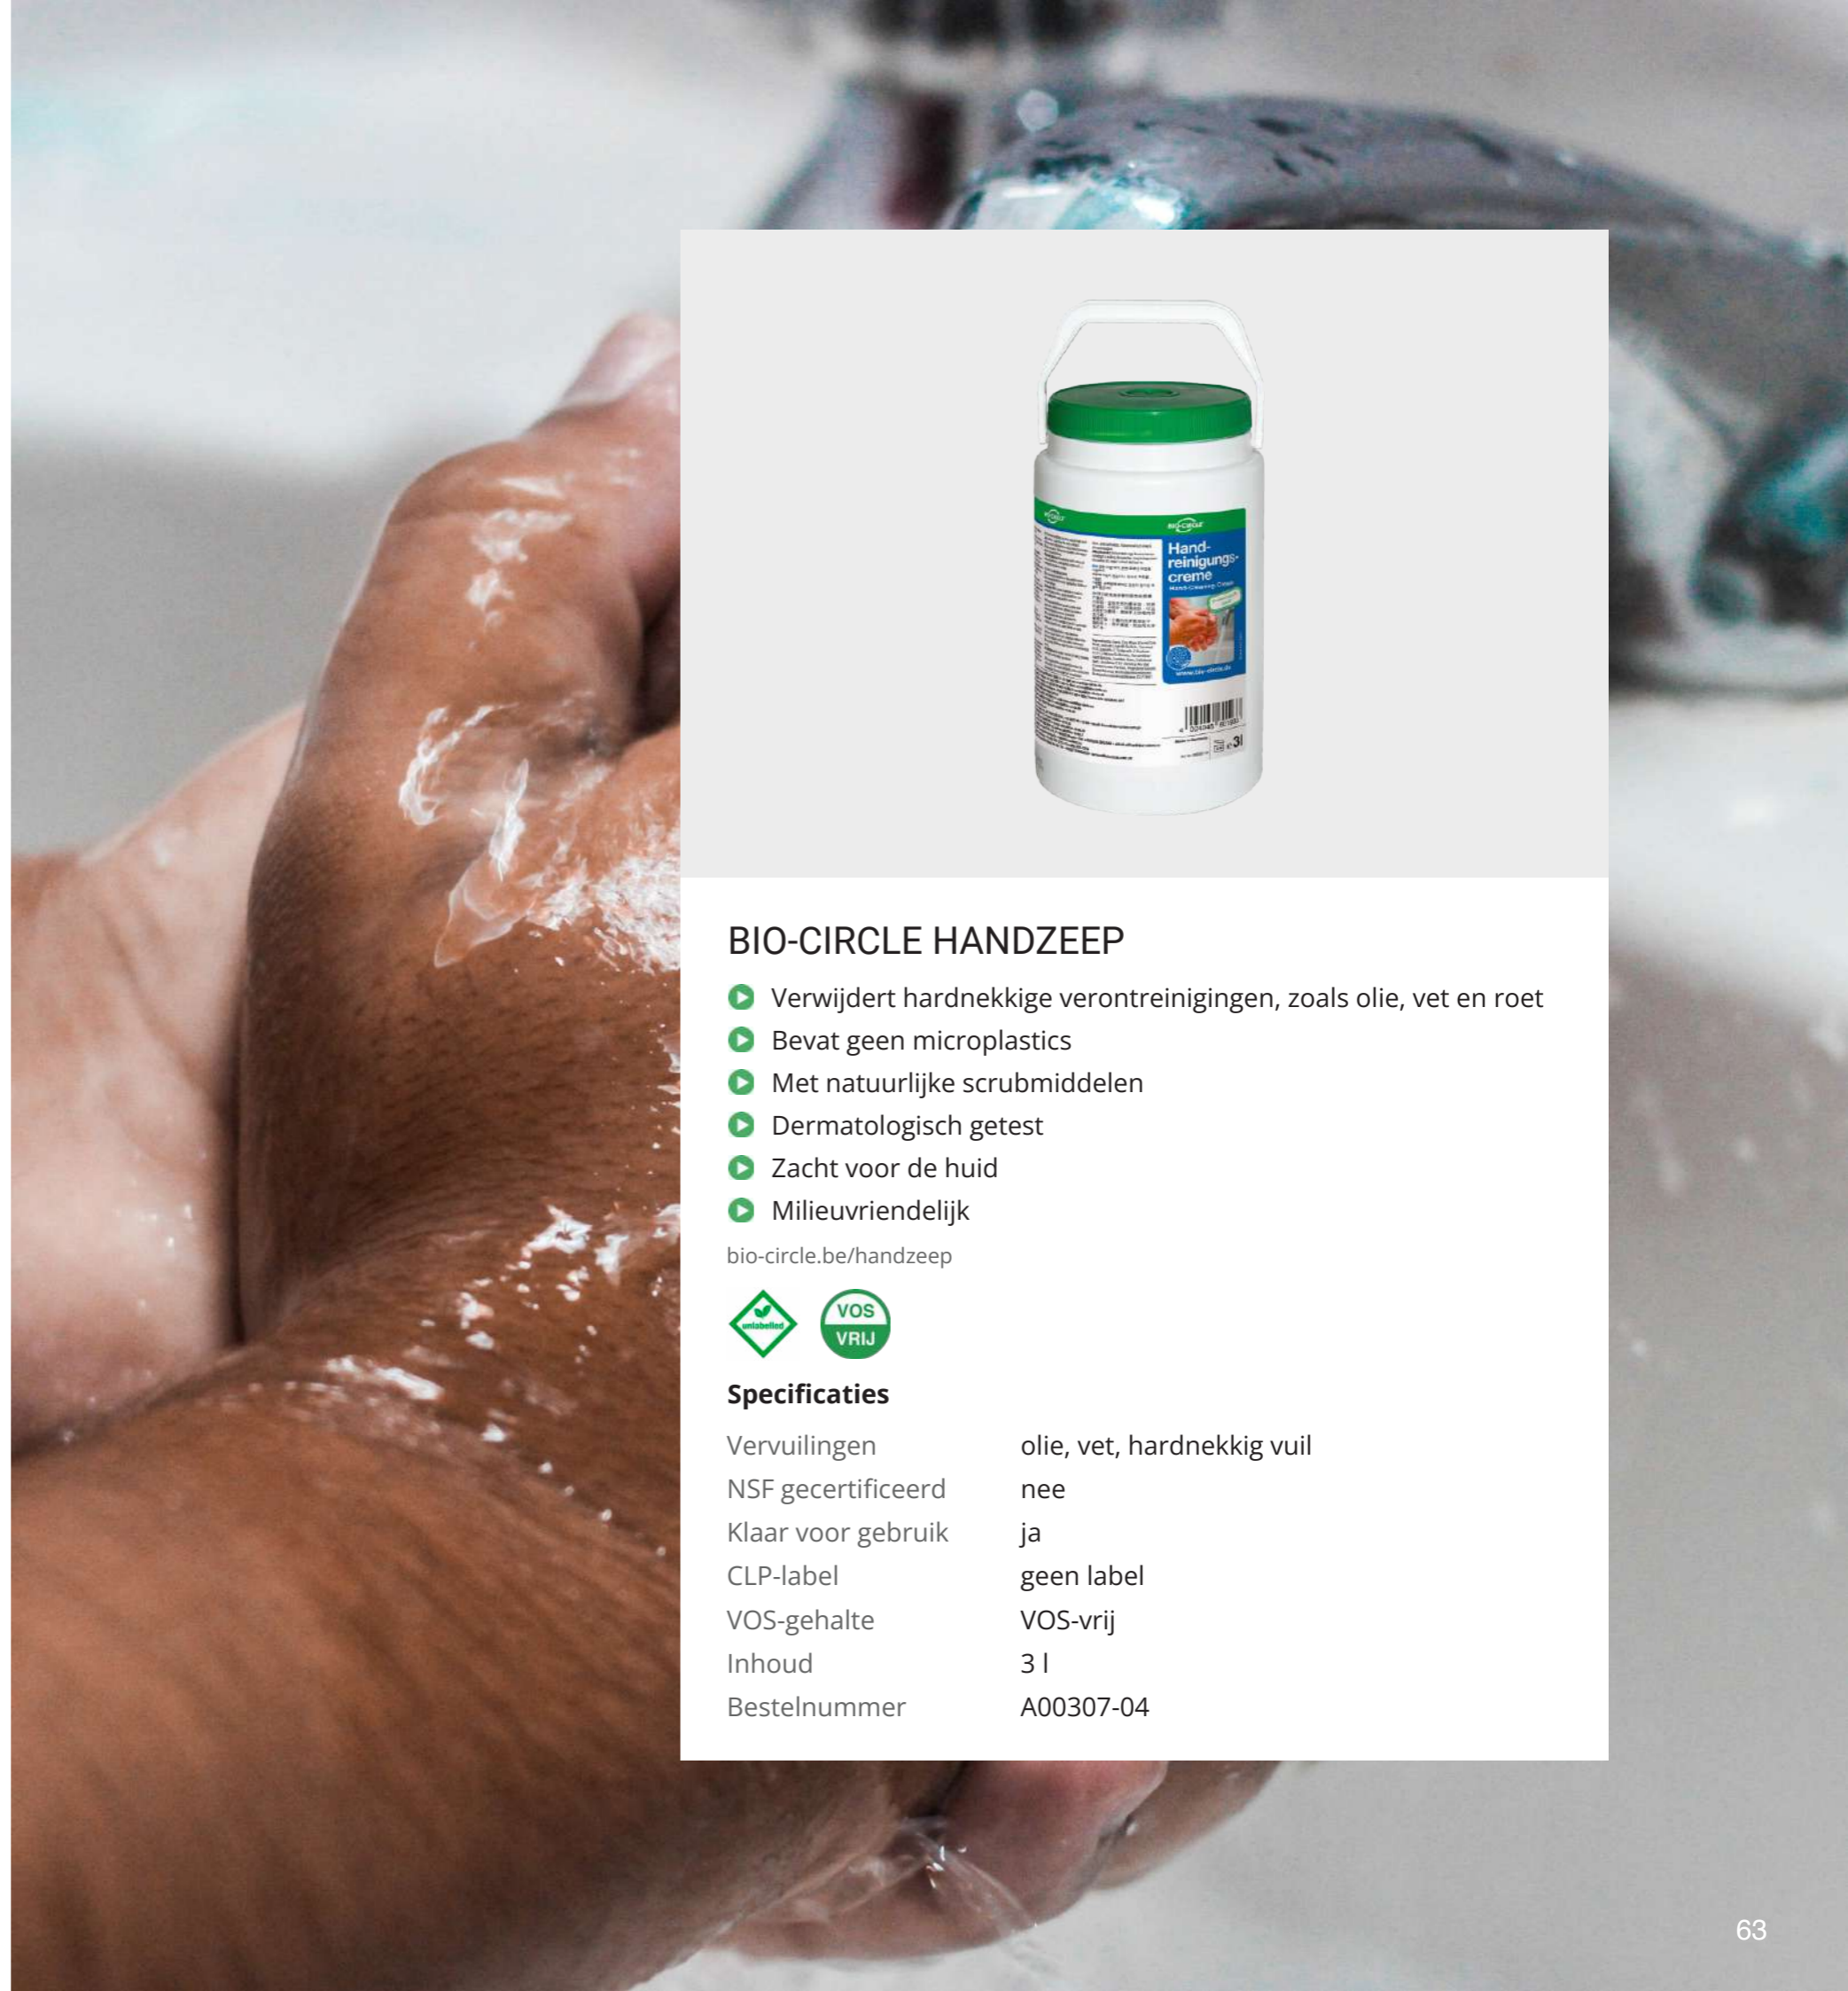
BIO-CIRCLE
Hand-
reinigungs-
creme
3l

BIO-CIRCLE HANDZEEP

Verwijdert hardnekkige verontreinigingen, zoals olie, vet en roet
Bevat geen microplastics
Met natuurlijke scrubmiddelen
Dermatologisch getest
Zacht voor de huid
Milieuvriendelijk

bio-circle.be/handzeep

unlabelled
VOS VRIJ

Specificaties

| | |
|---|---|
| Vervuilingen | olie, vet, hardnekkig vuil |
| NSF gecertificeerd | nee |
| Klaar voor gebruik | ja |
| CLP-label | geen label |
| VOS-gehalte | VOS-vrij |
| Inhoud | 3 l |
| Bestelnummer | A00307-04 |

63